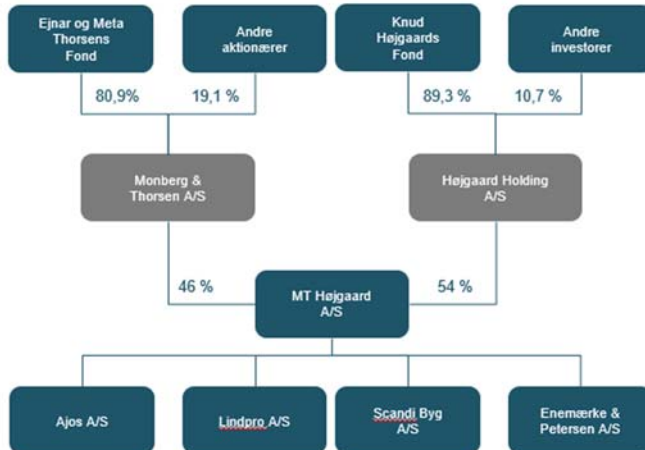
Ejnar og Meta Thorsens Fond

Andre aktionærer

Knud Højgaards Fond

Andre investorer

80,9%

19,1 %

89,3 %

10,7 %

Monberg & Thorsen A/S

Højgaard Holding A/S

46 %

MT Højgaard A/S

54 %

Ajos A/S

Lindpro A/S

Scandi Byg A/S

Enemærke & Petersen A/S